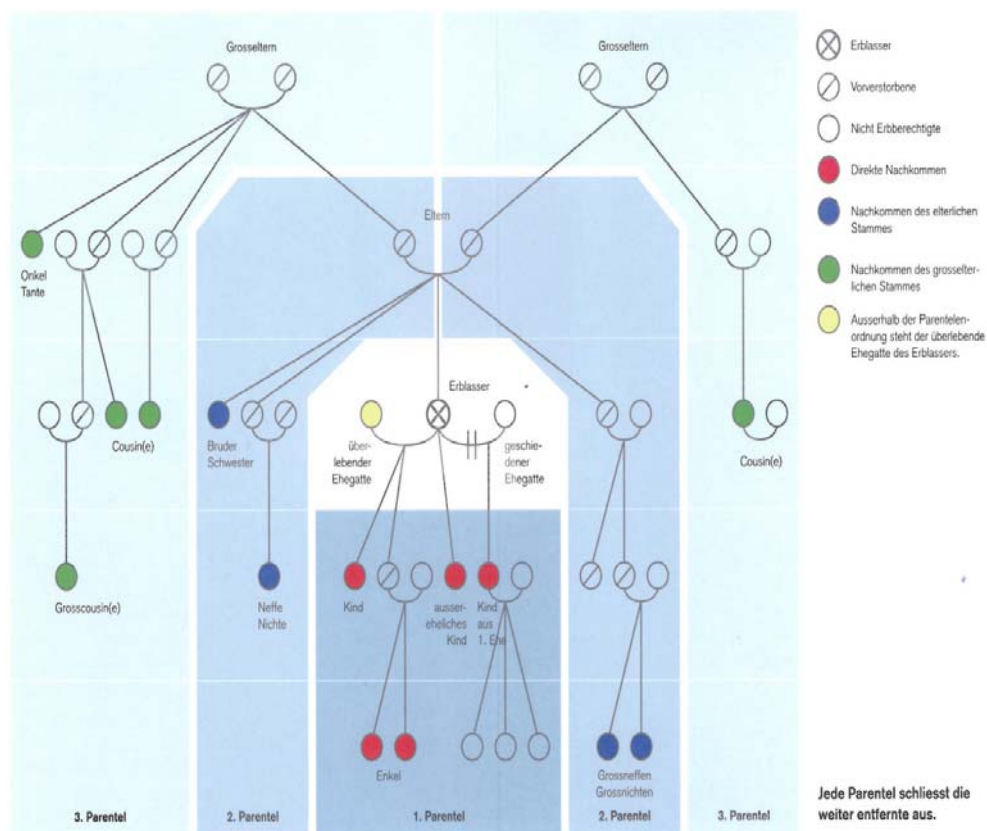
Grosseltern

Grosseltern

Eltern

Onkel
Tante

Cousin(e)

Grosscousin(e)

Bruder
Schwester

Neffe
Nichte

Erblasser

überlebender Ehegatte

geschiedener Ehegatte

Kind

ausser-eheliches Kind

Kind aus 1. Ehe

Enkel

Cousin(e)

Grossneffen
Grossnichten

3. Parentel

2. Parentel

1. Parentel

2. Parentel

3. Parentel

Erblasser

Vorverstorbene

Nicht Erbberechtigte

Direkte Nachkommen

Nachkommen des elterlichen Stammes

Nachkommen des grosselterlichen Stammes

Ausserhalb der Parentelenordnung steht der überlebende Ehegatte des Erblassers.

Jede Parentel schliesst die weiter entfernte aus.